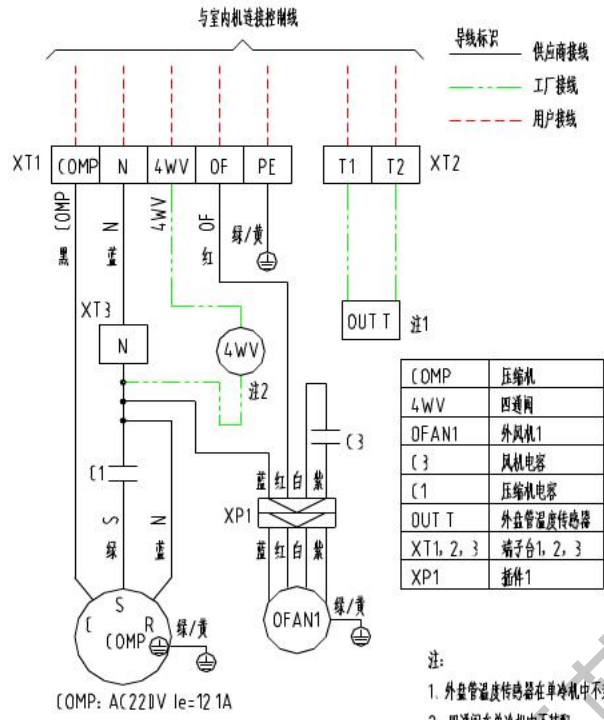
与室内机连接控制线

导线标识
供应商接线
工厂接线
用户接线

XT1 COMP N 4WV OF PE
T1 T2 XT2

COMP 黑
N 蓝
4WV
OF 红
绿/黄

XT3
N
4WV
注2
OUT T
注1

C3
C1
S 绿
N 蓝
XP1
蓝 红 白 紫
蓝 红 白 紫

S
C R
COMP
绿/黄
OFAN1
绿/黄

| COMP | 压缩机 |
|---|---|
| 4WV | 四通阀 |
| OFAN1 | 外风机1 |
| C3 | 风机电容 |
| C1 | 压缩机电容 |
| OUT T | 外盘管温度传感器 |
| XT1, 2, 3 | 端子台1, 2, 3 |
| XP1 | 插件1 |

COMP: AC220V Ie=12.1A

注:
1. 外盘管温度传感器在单冷机中不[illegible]
2. 四通阀在单冷机中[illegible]